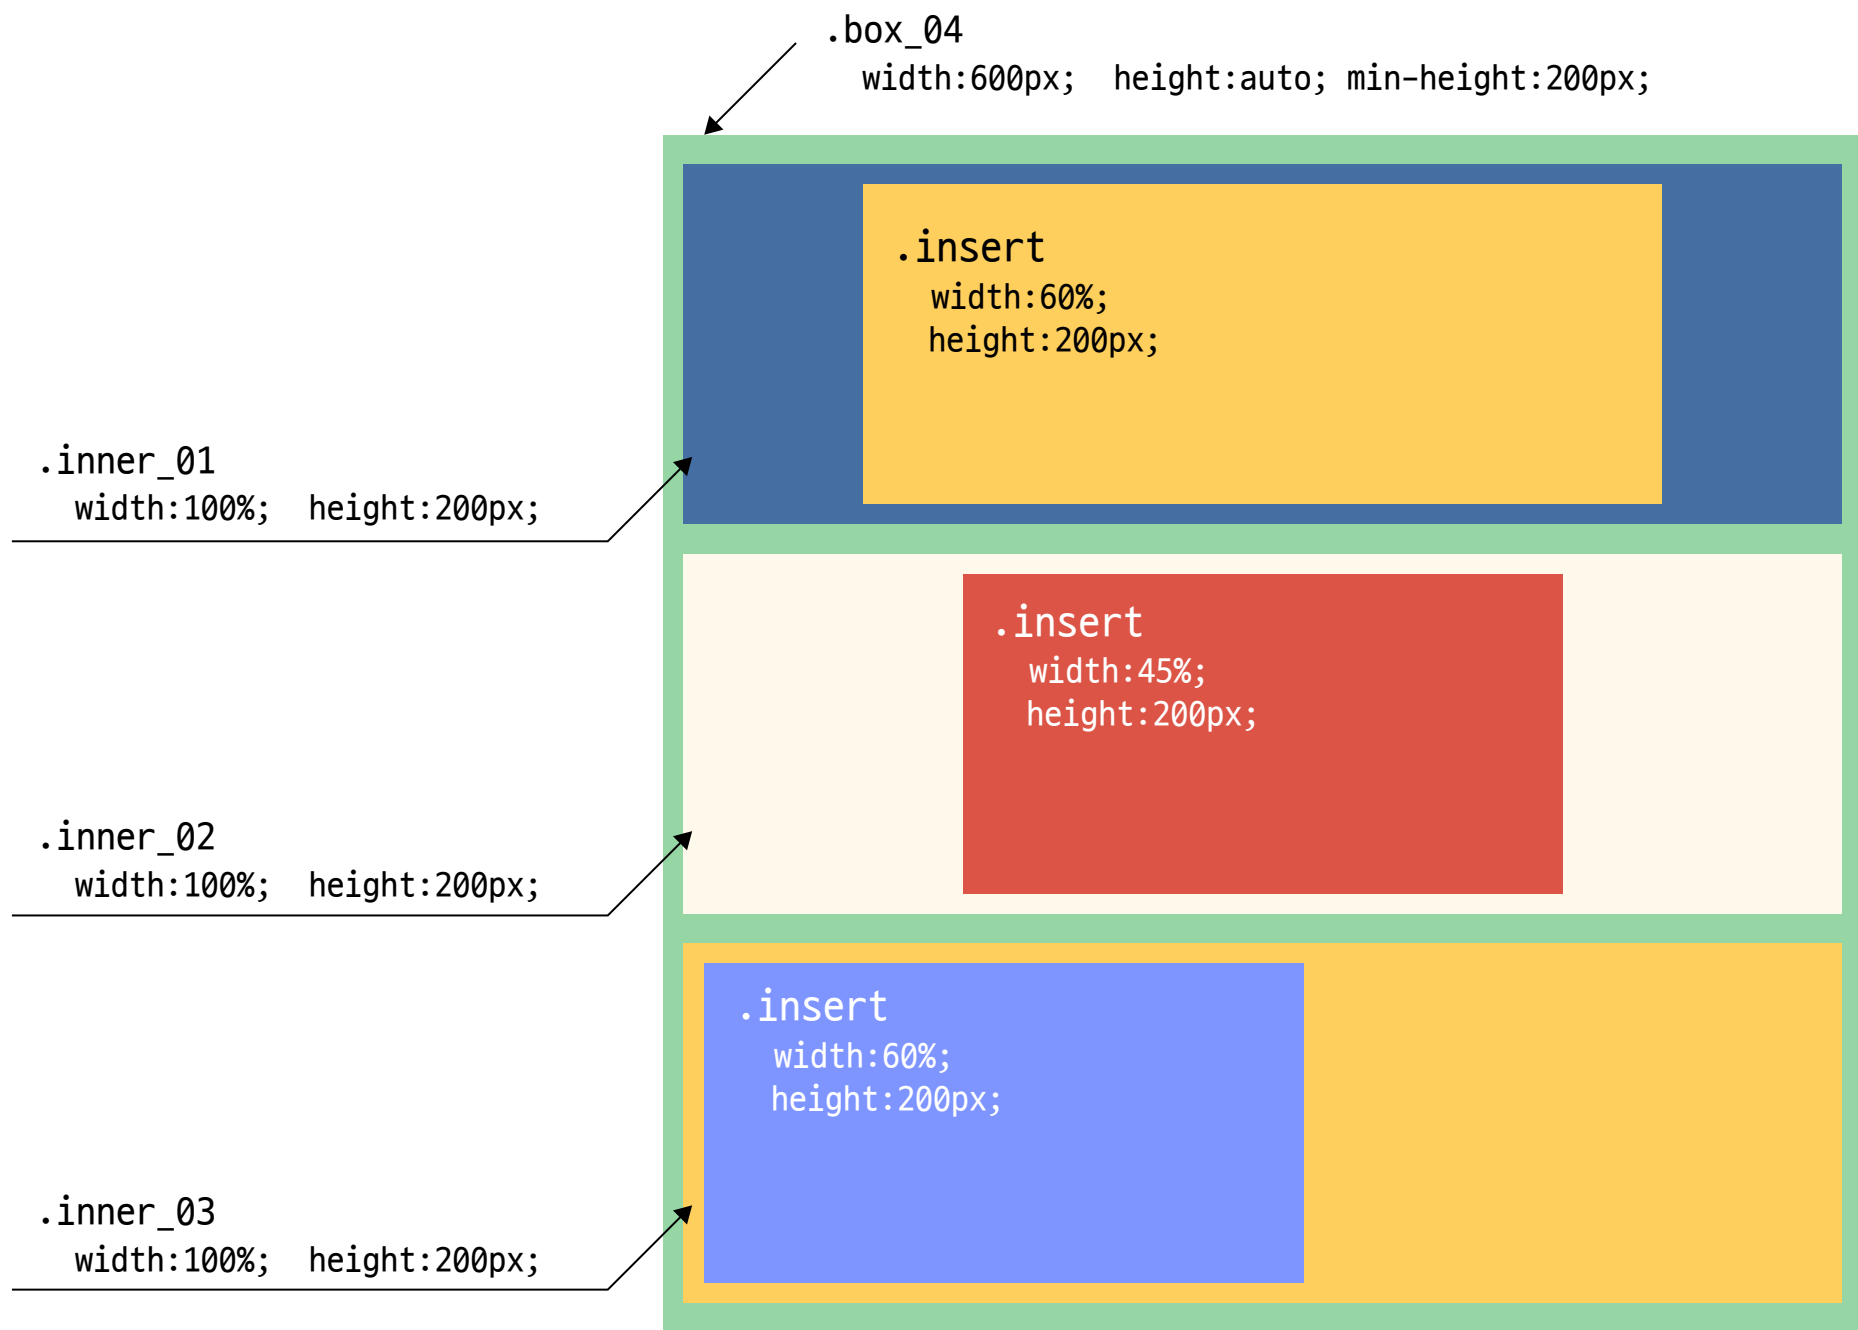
.box_04
width:600px; height:auto; min-height:200px;

.insert
width:60%;
height:200px;

.inner_01
width:100%; height:200px;

.insert
width:45%;
height:200px;

.inner_02
width:100%; height:200px;

.insert
width:60%;
height:200px;

.inner_03
width:100%; height:200px;